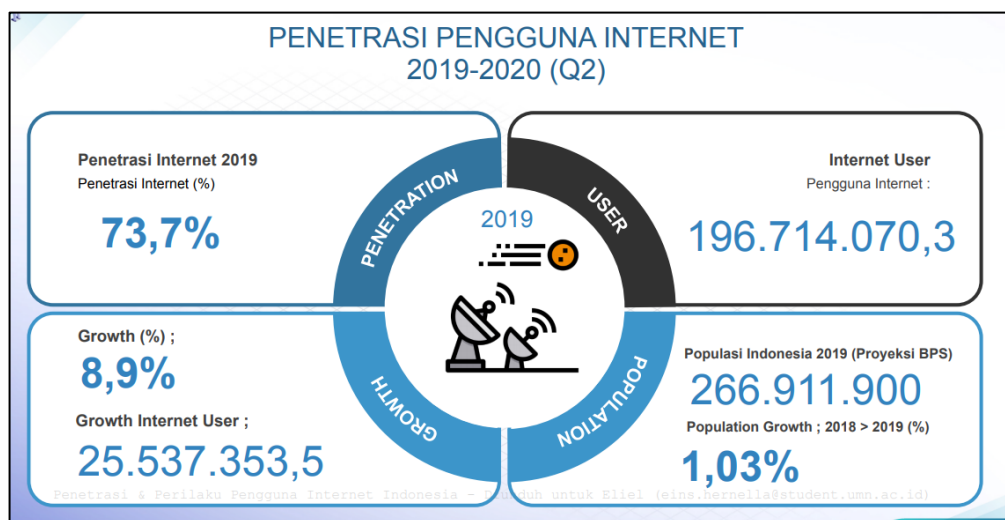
PENETRASI PENGGUNA INTERNET
2019-2020 (Q2)

Penetrasi Internet 2019
Penetrasi Internet (%)

73,7%

PENETRATION

2019

USER

Internet User
Pengguna Internet :

196.714.070,3

Growth (%) ;

8,9%

Growth Internet User ;

25.537.353,5

GROWTH

POPULATION

Populasi Indonesia 2019 (Proyeksi BPS)

266.911.900

Population Growth ; 2018 > 2019 (%)

1,03%

Penetrasi & Perilaku Pengguna Internet Indonesia - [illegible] untuk Eliel (eins.hernella@student.umn.ac.id)